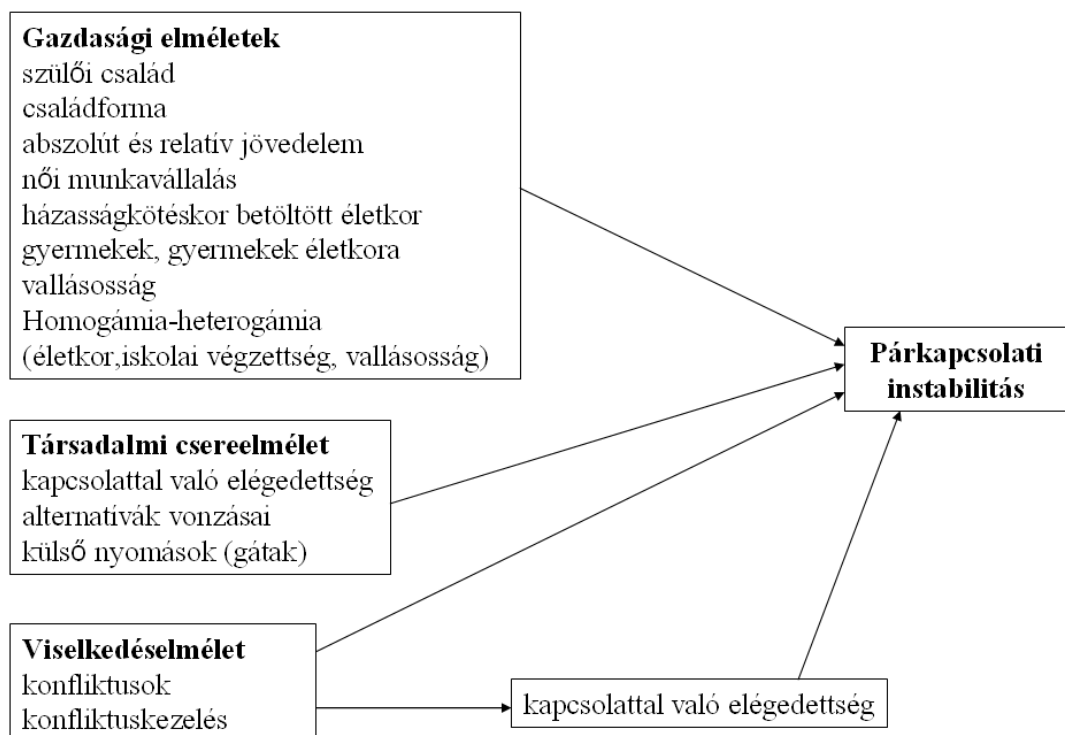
**Gazdasági elméletek**
szülői család
családforma
abszolút és relatív jövedelem
női munkavállalás
házasságkötéskor betöltött életkor
gyermekek, gyermekek életkora
vallásosság
Homogámia-heterogámia
(életkor,iskolai végzettség, vallásosság)

**Párkapcsolati instabilitás**

**Társadalmi csereelmélet**
kapcsolattal való elégedettség
alternatívák vonzásai
külső nyomások (gátak)

**Viselkedéselmélet**
konfliktusok
konfliktuskezelés

kapcsolattal való elégedettség